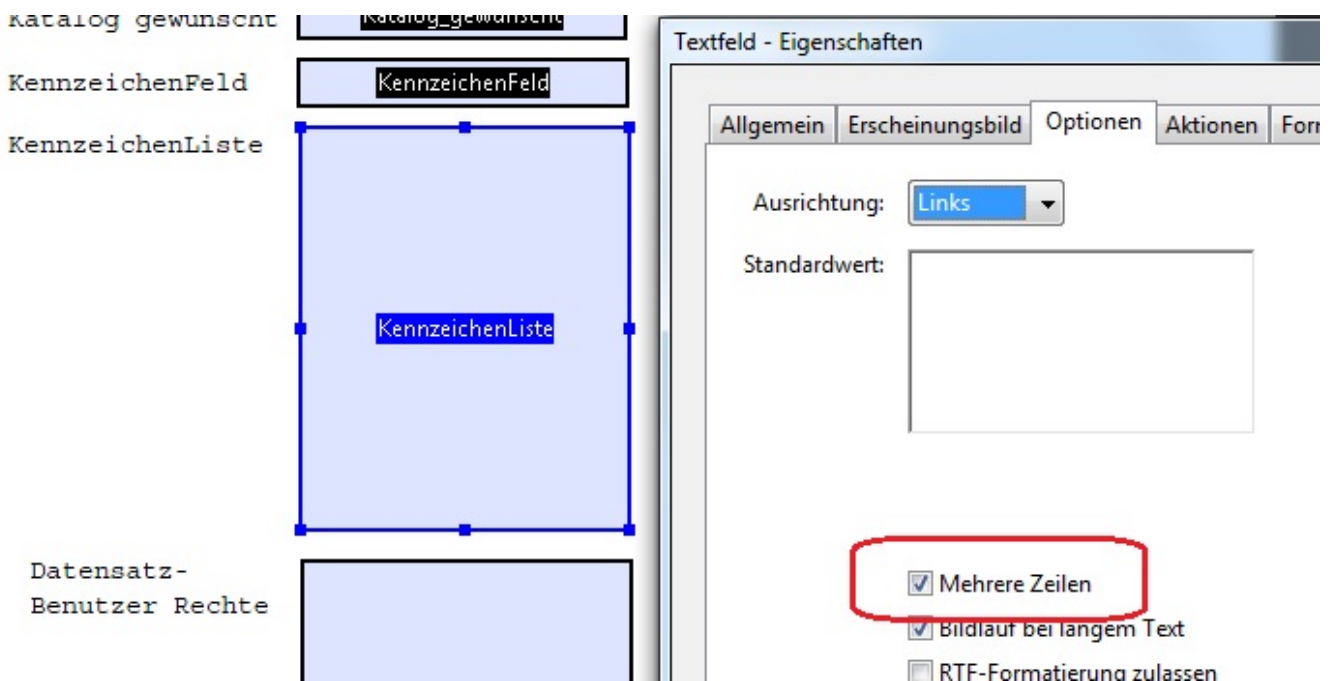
Katalog gewünscht
Katalog_gewünscht
KennzeichenFeld
KennzeichenFeld
KennzeichenListe
KennzeichenListe
Datensatz-Benutzer Rechte

Textfeld - Eigenschaften
Allgemein | Erscheinungsbild | Optionen | Aktionen | For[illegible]
Ausrichtung: Links
Standardwert:
Mehrere Zeilen
Bildlauf bei langem Text
RTF-Formatierung zulassen